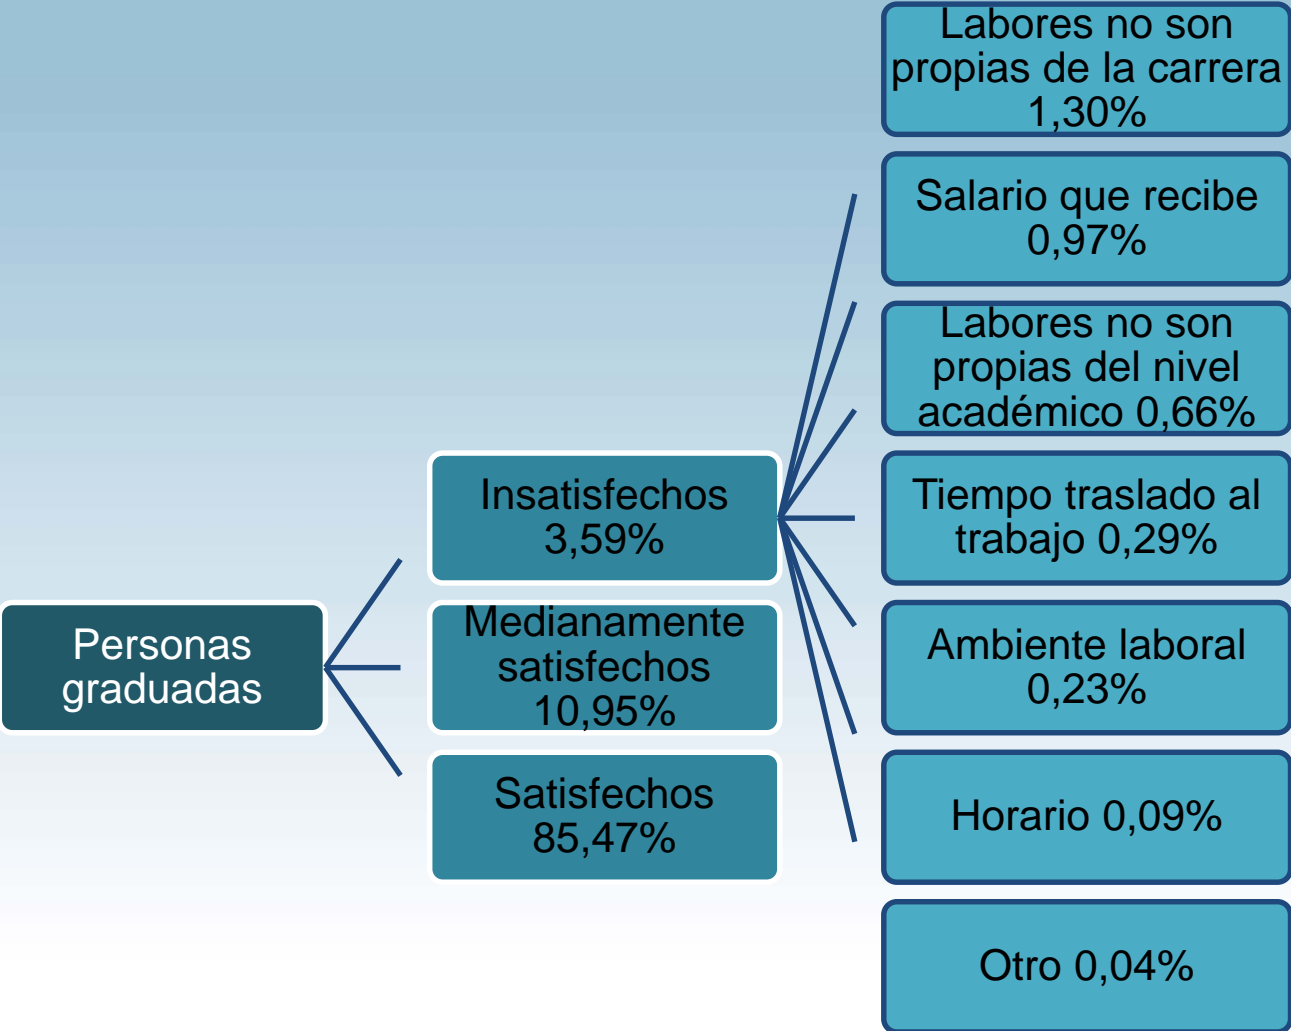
Personas graduadas

Insatisfechos 3,59%

Medianamente satisfechos 10,95%

Satisfechos 85,47%

Labores no son propias de la carrera 1,30%

Salario que recibe 0,97%

Labores no son propias del nivel académico 0,66%

Tiempo traslado al trabajo 0,29%

Ambiente laboral 0,23%

Horario 0,09%

Otro 0,04%